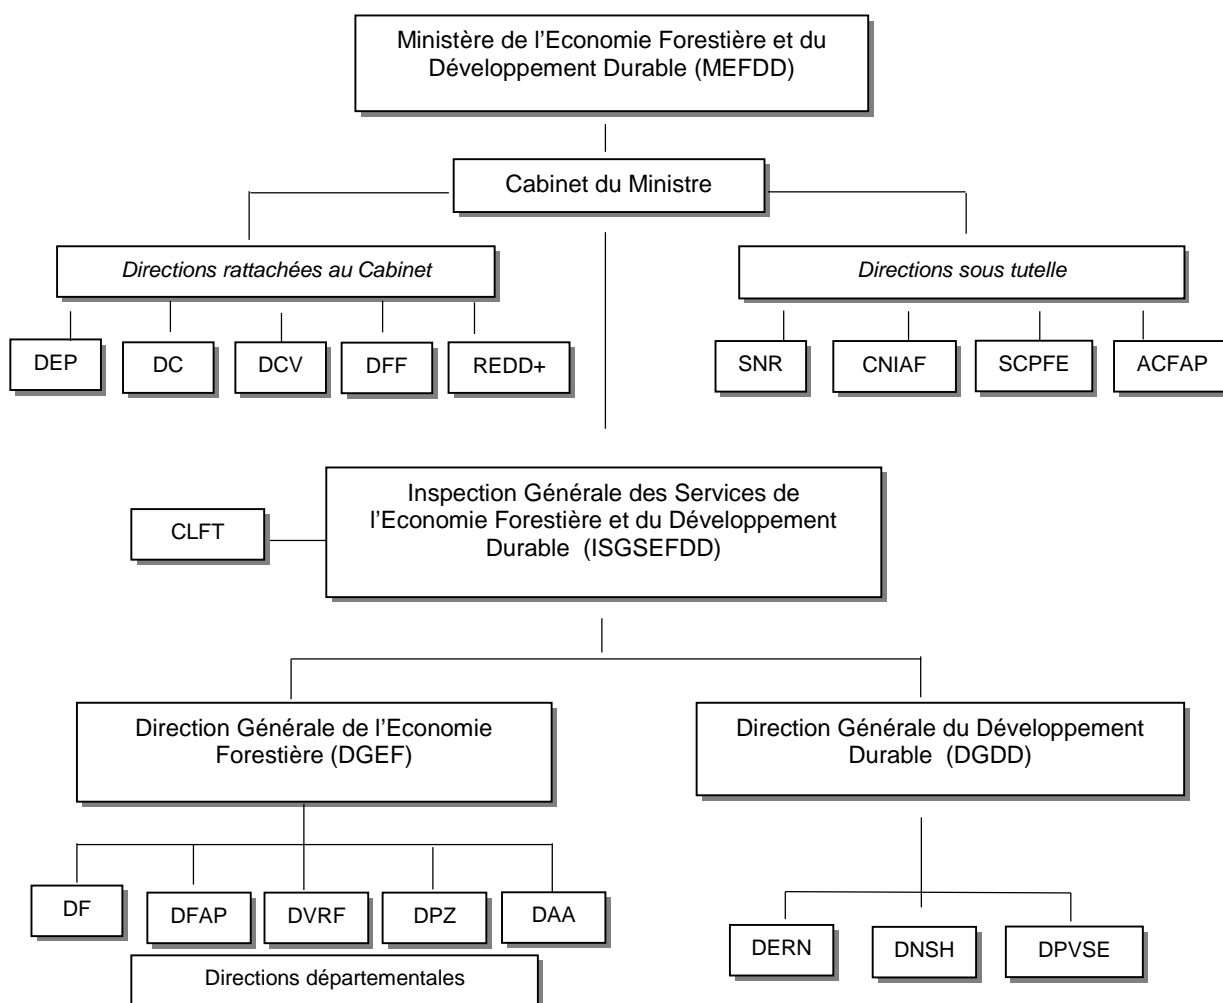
Ministère de l'Economie Forestière et du Développement Durable (MEFDD)

Cabinet du Ministre

Directions rattachées au Cabinet

DEP

DC

DCV

DFF

REDD+

Directions sous tutelle

SNR

CNIAF

SCPFE

ACFAP

CLFT

Inspection Générale des Services de l'Economie Forestière et du Développement Durable (ISGSEFDD)

Direction Générale de l'Economie Forestière (DGEF)

DF

DFAP

DVRF

DPZ

DAA

Directions départementales

Direction Générale du Développement Durable (DGDD)

DERN

DNSH

DPVSE